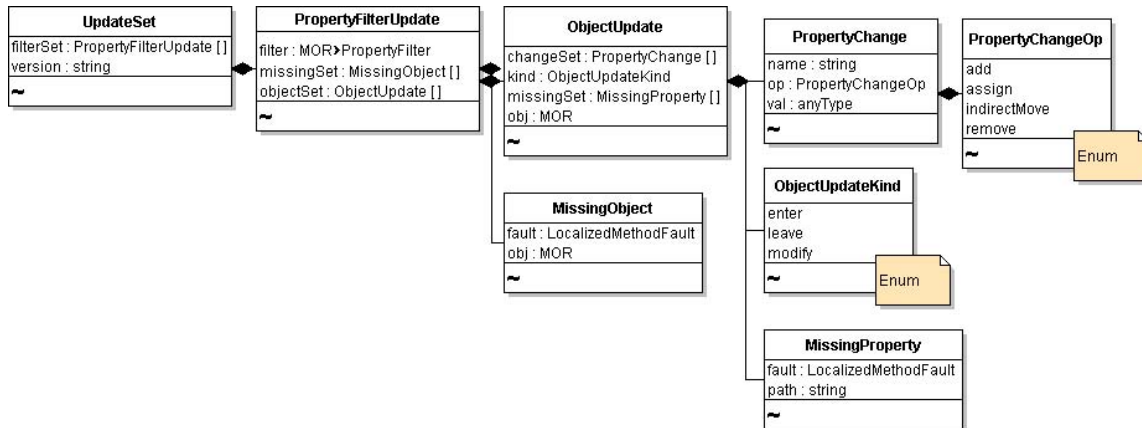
UpdateSet
filterSet : PropertyFilterUpdate []
version : string
~

PropertyFilterUpdate
filter : MOR➤PropertyFilter
missingSet : MissingObject []
objectSet : ObjectUpdate []
~

ObjectUpdate
changeSet : PropertyChange []
kind : ObjectUpdateKind
missingSet : MissingProperty []
obj : MOR
~

PropertyChange
name : string
op : PropertyChangeOp
val : anyType
~

PropertyChangeOp
add
assign
indirectMove
remove
~
Enum

MissingObject
fault : LocalizedMethodFault
obj : MOR
~

ObjectUpdateKind
enter
leave
modify
~
Enum

MissingProperty
fault : LocalizedMethodFault
path : string
~